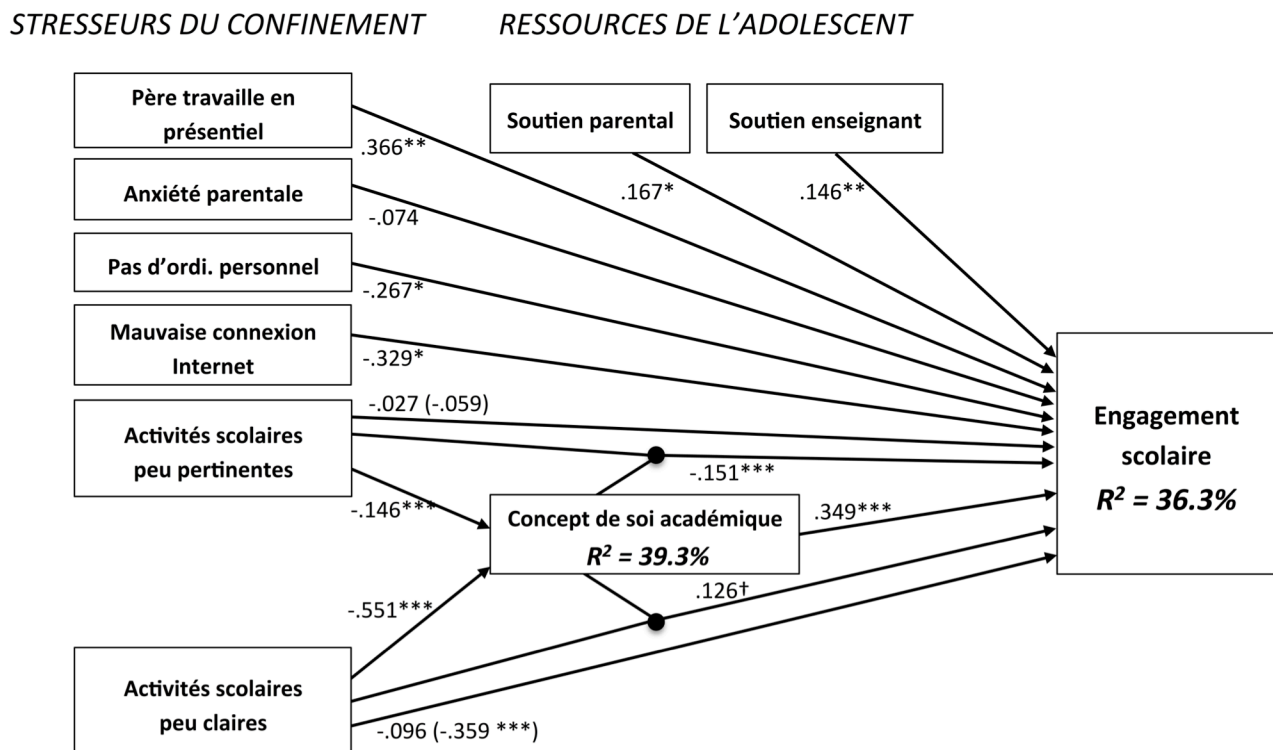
STRESSEURS DU CONFINEMENT

RESSOURCES DE L'ADOLESCENT

Père travaille en présentiel

.366**

Soutien parental

Soutien enseignant

.167*

.146**

Anxiété parentale

-.074

Pas d'ordi. personnel

-.267*

Mauvaise connexion Internet

-.329*

-.027 (-.059)

Activités scolaires peu pertinentes

-.151***

Engagement scolaire

$R^2$ = 36.3%

-.146***

Concept de soi académique

$R^2$ = 39.3%

.349***

.126†

-.551***

Activités scolaires peu claires

-.096 (-.359 ***)